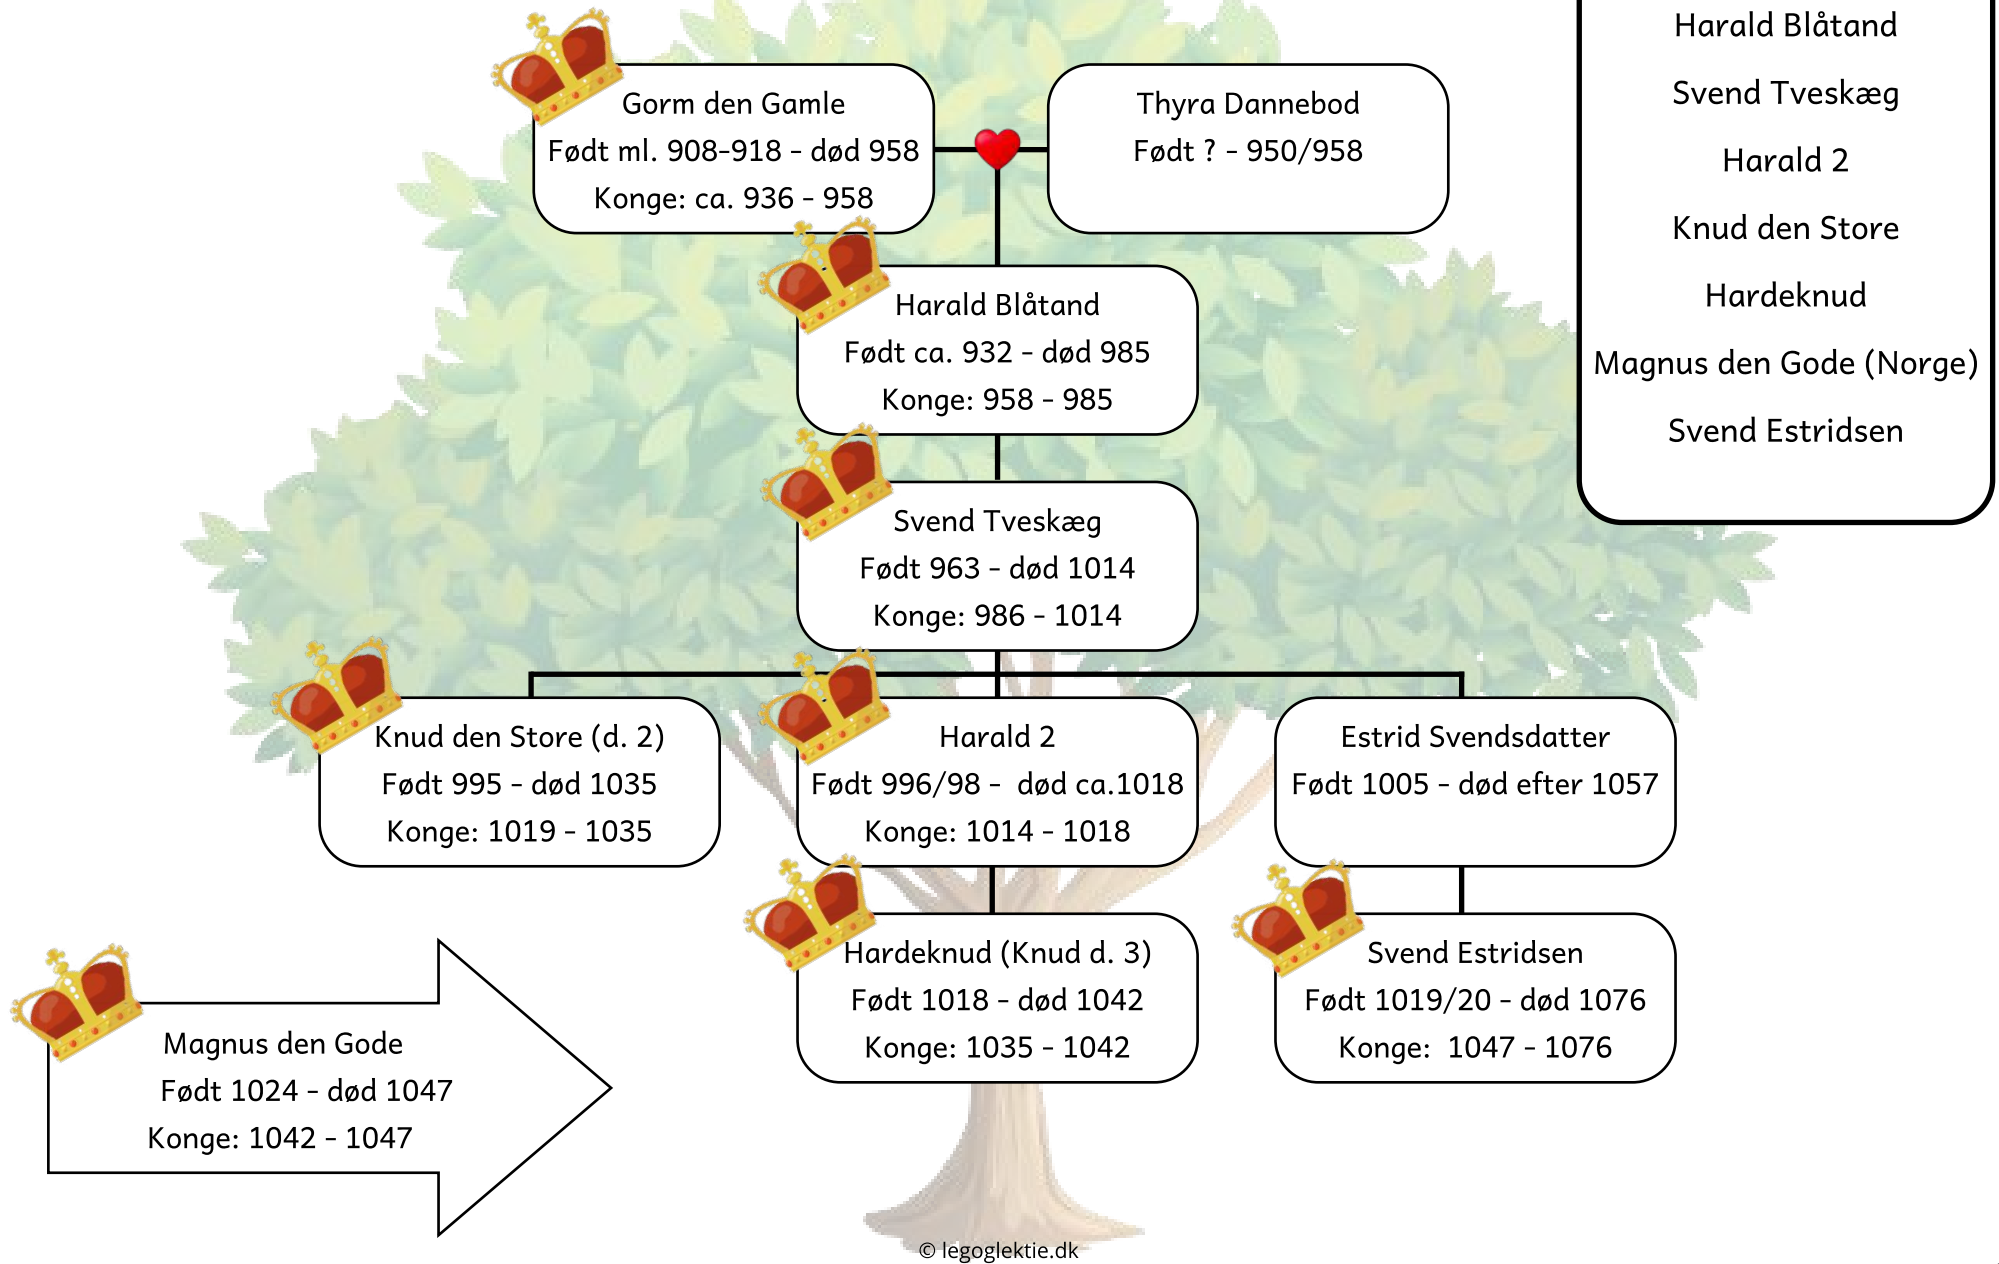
Gorm den Gamle
Født ml. 908-918 - død 958
Konge: ca. 936 - 958

Thyra Dannebod
Født ? - 950/958

Harald Blåtand
Svend Tveskæg
Harald 2
Knud den Store
Hardeknud
Magnus den Gode (Norge)
Svend Estridsen

Harald Blåtand
Født ca. 932 - død 985
Konge: 958 - 985

Svend Tveskæg
Født 963 - død 1014
Konge: 986 - 1014

Knud den Store (d. 2)
Født 995 - død 1035
Konge: 1019 - 1035

Harald 2
Født 996/98 - død ca.1018
Konge: 1014 - 1018

Estrid Svendsdatter
Født 1005 - død efter 1057

Hardeknud (Knud d. 3)
Født 1018 - død 1042
Konge: 1035 - 1042

Svend Estridsen
Født 1019/20 - død 1076
Konge: 1047 - 1076

Magnus den Gode
Født 1024 - død 1047
Konge: 1042 - 1047

© legoglektie.dk